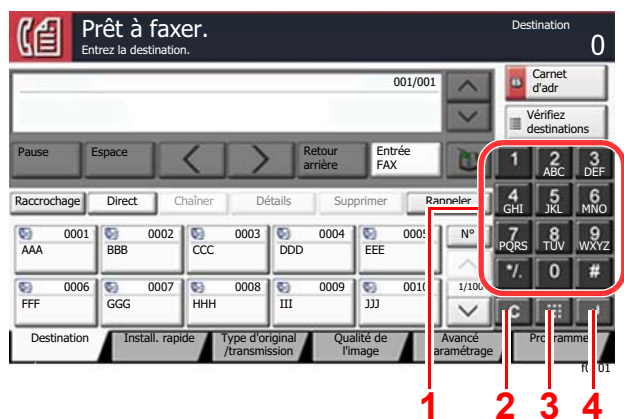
Prêt à faxer.
Entrez la destination.

Destination
0

001/001

Carnet d'adr

Vérifiez destinations

Pause
Espace
Retour arrière
Entrée FAX

1
2 ABC
3 DEF
4 GHI
5 JKL
6 MNO
7 PQRS
8 TUV
9 WXYZ
*/.
0
#

Raccrochage
Direct
Chaîner
Détails
Supprimer
Rappeler

0001 AAA
0002 BBB
0003 CCC
0004 DDD
0005 EEE
N°
0006 FFF
0007 GGG
0008 HHH
0009 III
0010 JJJ
1/100

C

Destination
Install. rapide
Type d'original /transmission
Qualité de l'image
Avancé paramétrage
Programme

f0 01

1
2
3
4